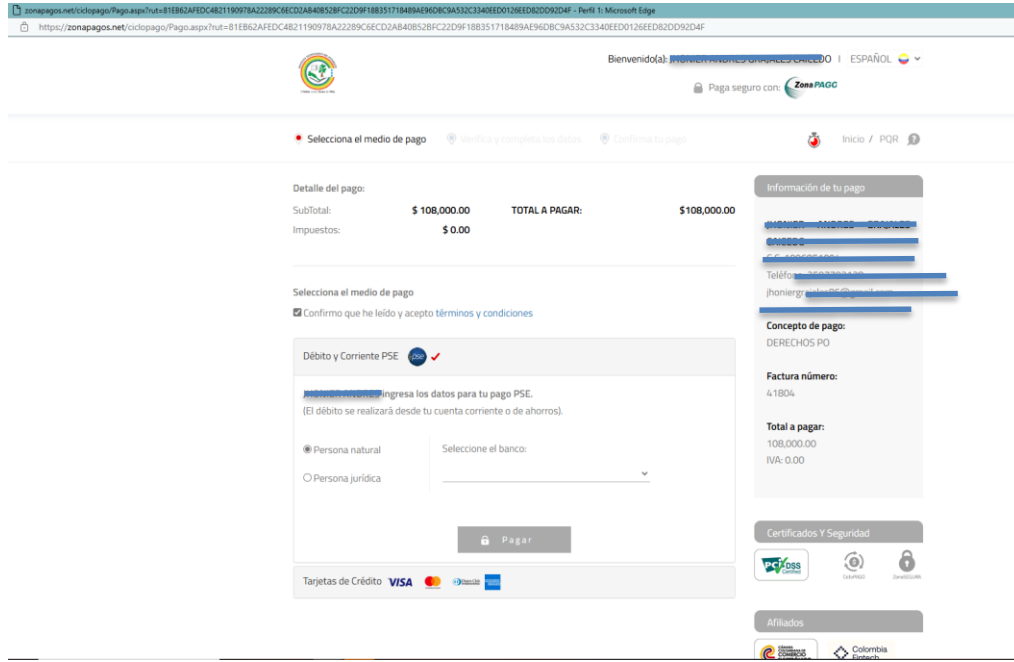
zonapagos.net/ciclopago/Pago.aspx?rut=81EB62AFEDC4B21190978A22289C6ECD2AB40852BFC22D9F18B351718489AE96DBC9A532C3340EED0126EED82DD92D4F - Perfil 1: Microsoft Edge
https://zonapagos.net/ciclopago/Pago.aspx?rut=81EB62AFEDC4B21190978A22289C6ECD2AB40852BFC22D9F18B351718489AE96DBC9A532C3340EED0126EED82DD92D4F

Bienvenido(a): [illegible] | ESPAÑOL
Pago seguro con: ZonaPAGO

Selecciona el medio de pago
Verifica y completa los datos
Confirma tu pago
Inicio / PQR

Detalle del pago:
SubTotal: $ 108,000.00
Impuestos: $ 0.00
TOTAL A PAGAR: $108,000.00

Selecciona el medio de pago
Confirmo que he leído y acepto términos y condiciones

Débito y Corriente PSE

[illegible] ingresa los datos para tu pago PSE.
(El débito se realizará desde tu cuenta corriente o de ahorros).

Persona natural
Persona jurídica
Seleccione el banco:

Pagar

Tarjetas de Crédito VISA

Información de tu pago
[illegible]
Teléfono: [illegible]
jhoniergr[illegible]@gmail.com

Concepto de pago:
DERECHOS PO

Factura número:
41804

Total a pagar:
108,000.00
IVA: 0.00

Certificados Y Seguridad
PCI DSS Certified
CicloPAGO
ZonaSEGURA

Afiliados
Colombia Fintech